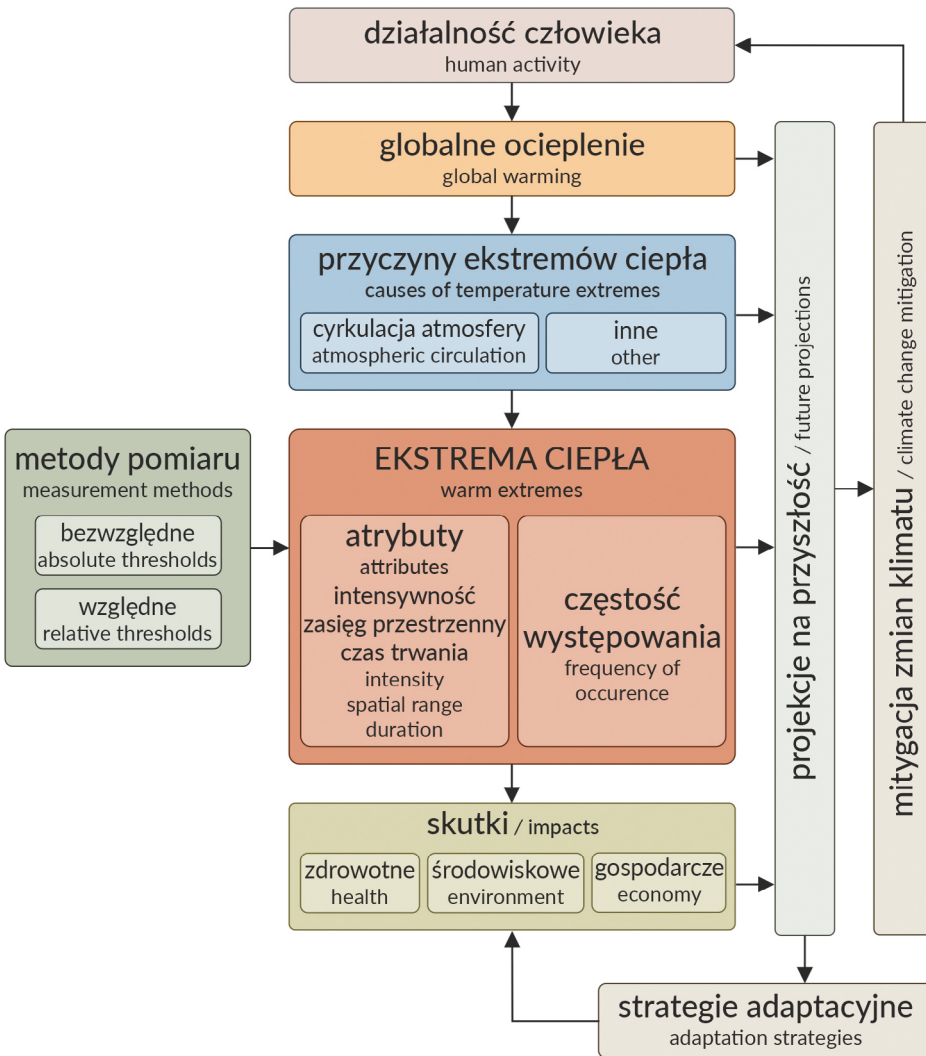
działalność człowieka
human activity

globalne ocieplenie
global warming

przyczyny ekstremów ciepła
causes of temperature extremes

cyrkulacja atmosfery
atmospheric circulation

inne
other

metody pomiaru
measurement methods

bezwzględne
absolute thresholds

względne
relative thresholds

EKSTREMA CIEPŁA
warm extremes

atrybuty
attributes
intensywność
zasięg przestrzenny
czas trwania
intensity
spatial range
duration

częstość występowania
frequency of occurence

skutki / impacts

zdrowotne
health

środowiskowe
environment

gospodarcze
economy

projekcje na przyszłość / future projections

mitygacja zmian klimatu / climate change mitigation

strategie adaptacyjne
adaptation strategies